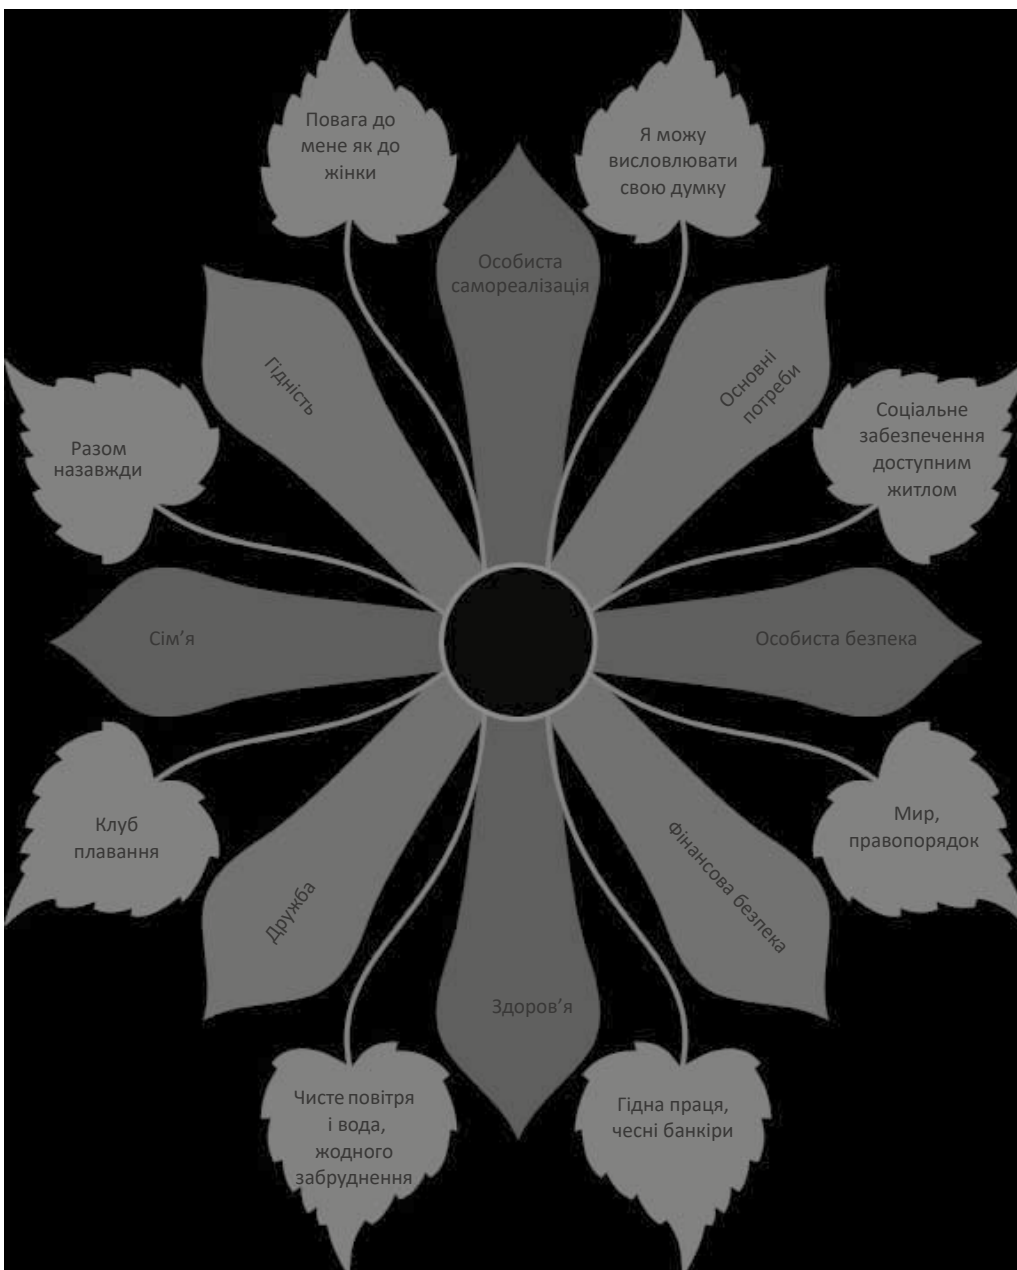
Повага до мене як до жінки

Я можу висловлювати свою думку

Особиста самореалізація

Гідність

Основні потреби

Разом назавжди

Соціальне забезпечення доступним житлом

Сім'я

Особиста безпека

Клуб плавання

Мир, правопорядок

Дружба

Фінансова безпека

Здоров'я

Чисте повітря і вода, жодного забруднення

Гідна праця, чесні банкіри